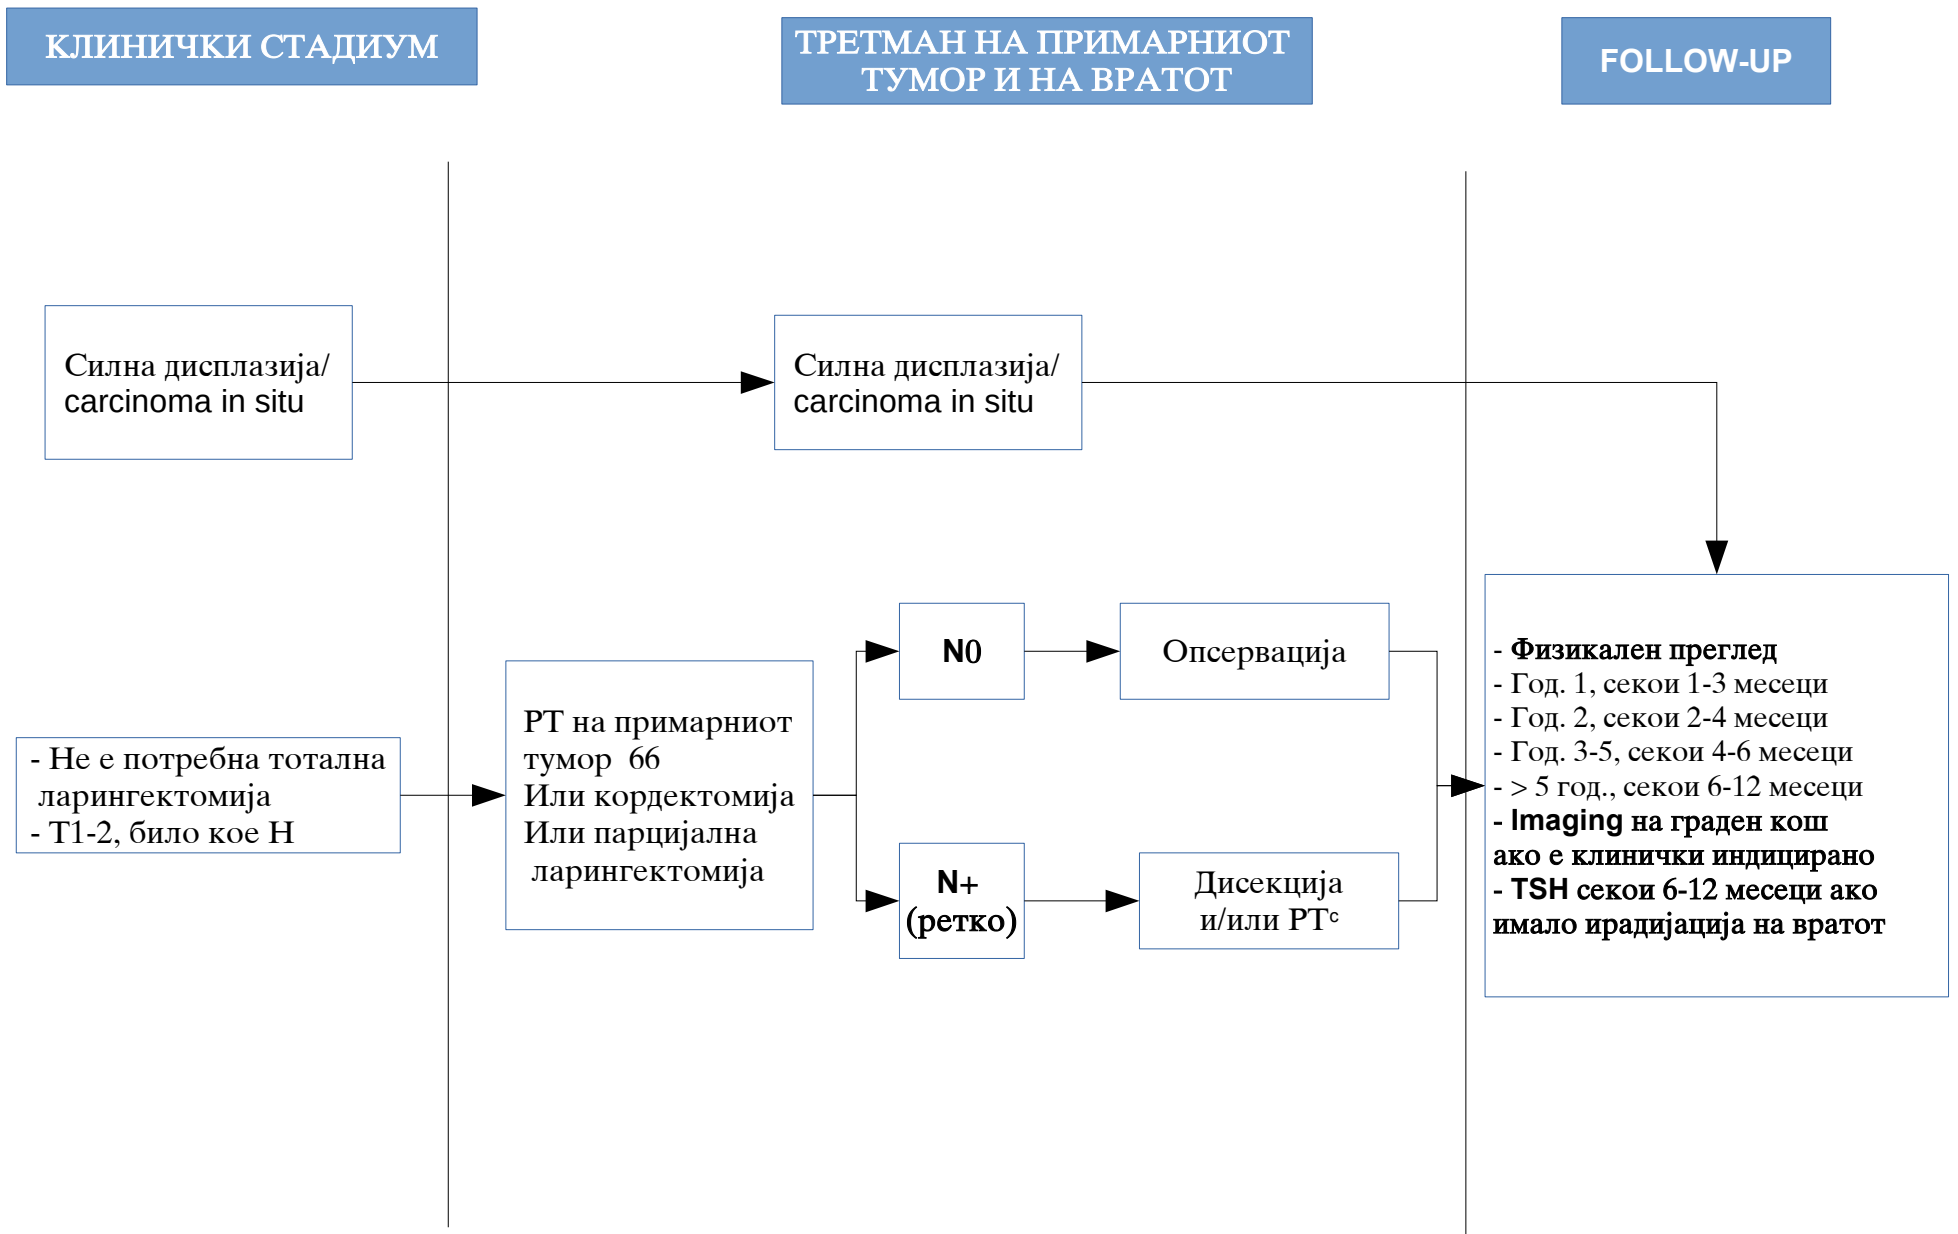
КЛИНИЧКИ СТАДИУМ

ТРЕТМАН НА ПРИМАРНИОТ ТУМОР И НА ВРАТОТ

FOLLOW-UP

Силна дисплазија/ carcinoma in situ

Силна дисплазија/ carcinoma in situ

- Не е потребна тотална ларингектомија
- Т1-2, било кое Н

РТ на примарниот тумор 66
Или кордектомија
Или парцијална ларингектомија

N0

Опсервација

N+ (ретко)

Дисекција и/или РТ$^c$

- Физикален преглед
- Год. 1, секои 1-3 месеци
- Год. 2, секои 2-4 месеци
- Год. 3-5, секои 4-6 месеци
- > 5 год., секои 6-12 месеци
- Imaging на граден кош ако е клинички индицирано
- TSH секои 6-12 месеци ако имало ирадијација на вратот